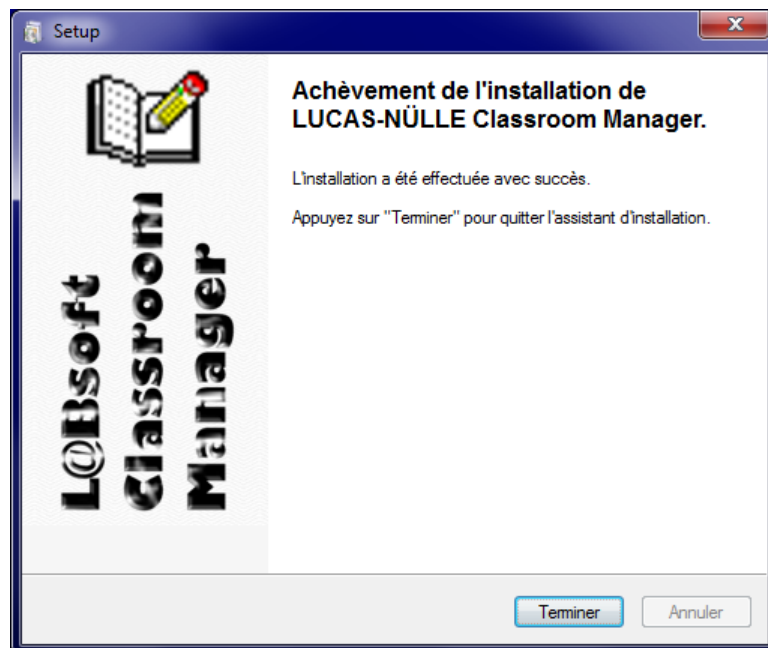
Setup

L@Bsoft Classroom Manager

Achèvement de l'installation de LUCAS-NÜLLE Classroom Manager.

L'installation a été effectuée avec succès.

Appuyez sur "Terminer" pour quitter l'assistant d'installation.

Terminer

Annuler